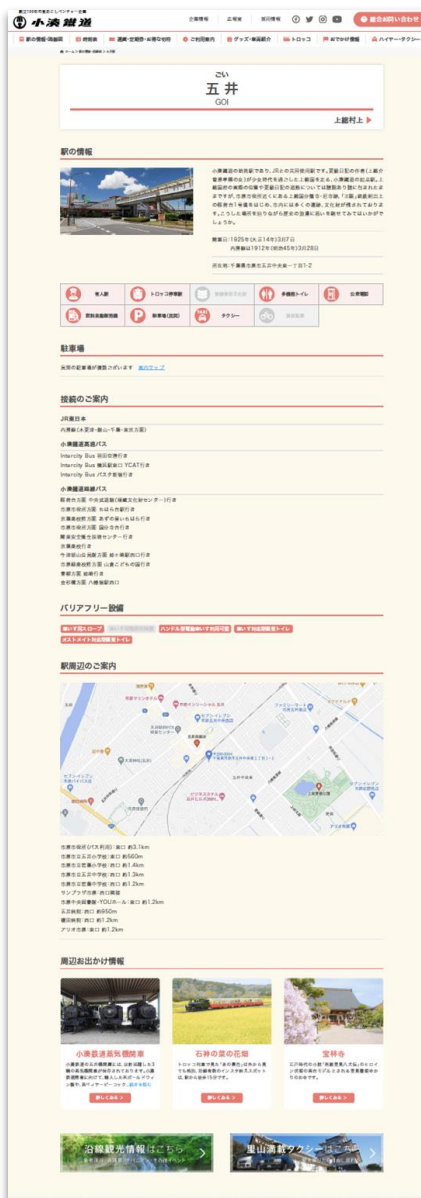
小湊鐵道

企業情報　広報室　採用情報

総合お問い合わせ

駅の情報・時刻表　路線図　運賃・定期券・お得な切符　ご利用案内　グッズ・車両紹介　トロッコ　おでかけ情報　ハイヤー・タクシー

ごい
五井
GOI

上総村上

駅の情報

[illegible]

開業日：1925年(大正14年)3月7日
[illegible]

所在地：千葉県市原市五井中央東一丁目1-2

有人駅　トロッコ停車駅　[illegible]　多機能トイレ　公衆電話
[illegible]　駐車場(五井)　タクシー　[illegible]

駐車場

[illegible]

接続のご案内

JR東日本
内房線(木更津・館山・千葉・東京方面)

小湊鐵道高速バス
Intercity Bus 羽田空港行き
Intercity Bus 横浜駅東口 YCAT行き
Intercity Bus バスタ新宿行き

小湊鐵道路線バス
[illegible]

バリアフリー設備

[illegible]

駅周辺のご案内

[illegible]

周辺お出かけ情報

小湊鉄道蒸気機関車
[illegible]

石神の菜の花畑
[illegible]

宝林寺
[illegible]

沿線観光情報はこちら

里山満載タクシーはこちら